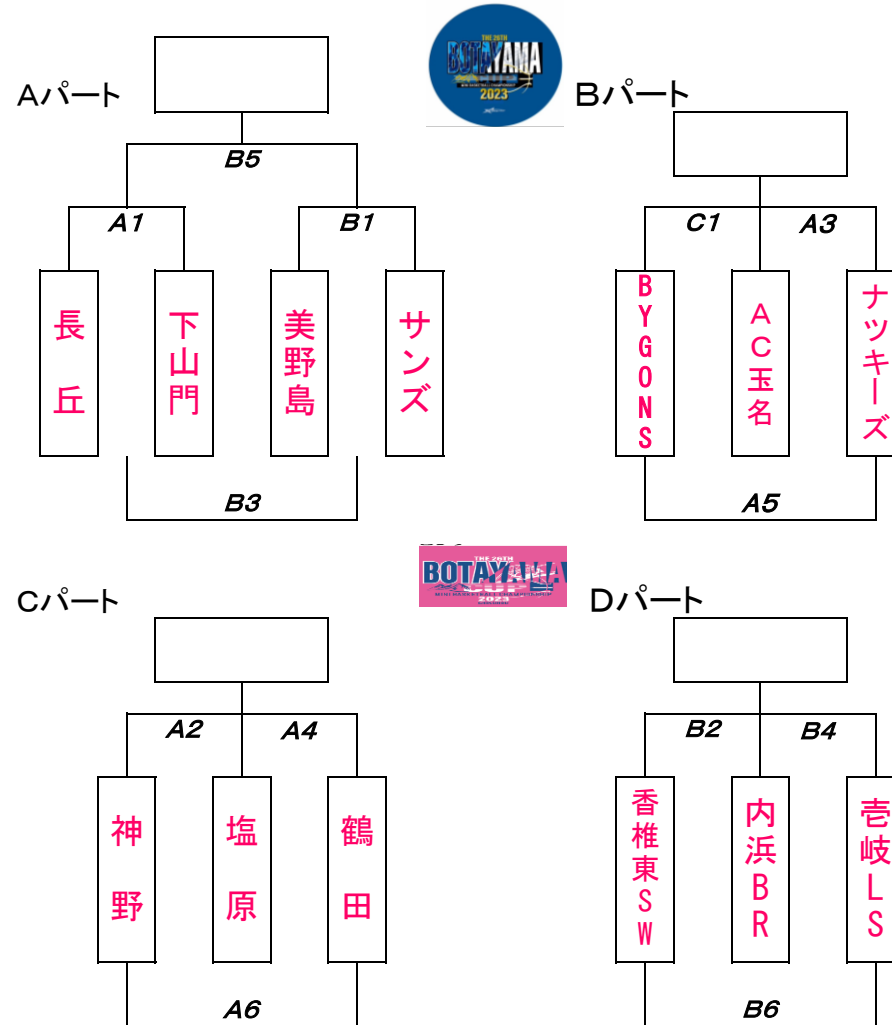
THE 20TH
BOTAYAMA
2023

Aパート

B5

A1

B1

長丘

下山門

美野島

サンズ

B3

Bパート

C1

A3

BYGONS

AC玉名

ナッキーズ

A5

THE 20TH
BOTAYAMA
2023

Cパート

A2

A4

神野

塩原

鶴田

A6

Dパート

B2

B4

香椎東SW

内浜BR

壱岐LS

B6